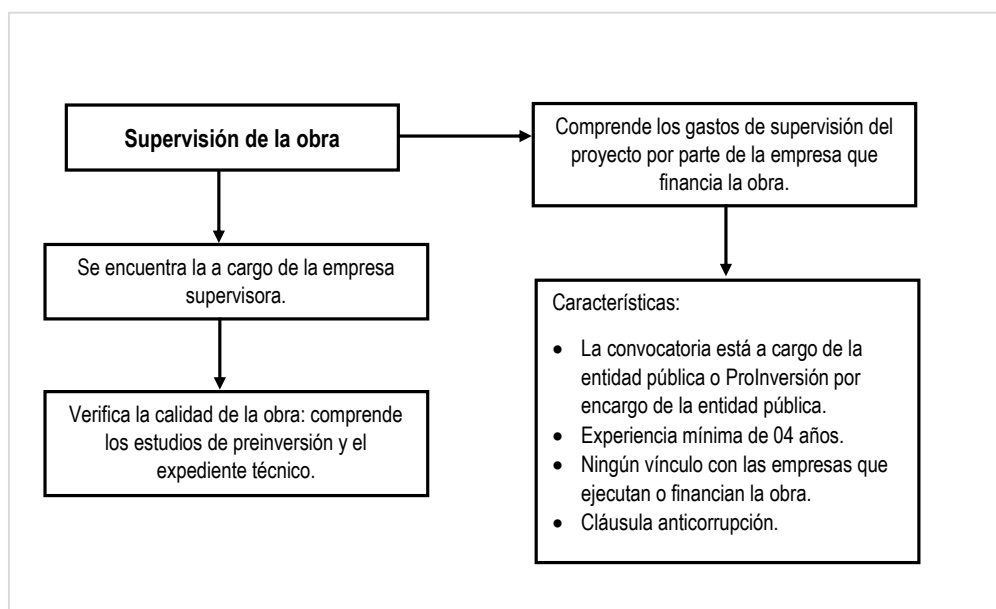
Supervisión de la obra

Comprende los gastos de supervisión del proyecto por parte de la empresa que financia la obra.

Se encuentra la a cargo de la empresa supervisora.

Verifica la calidad de la obra: comprende los estudios de preinversión y el expediente técnico.

Características:

- La convocatoria está a cargo de la entidad pública o ProInversión por encargo de la entidad pública.
- Experiencia mínima de 04 años.
- Ningún vínculo con las empresas que ejecutan o financian la obra.
- Cláusula anticorrupción.